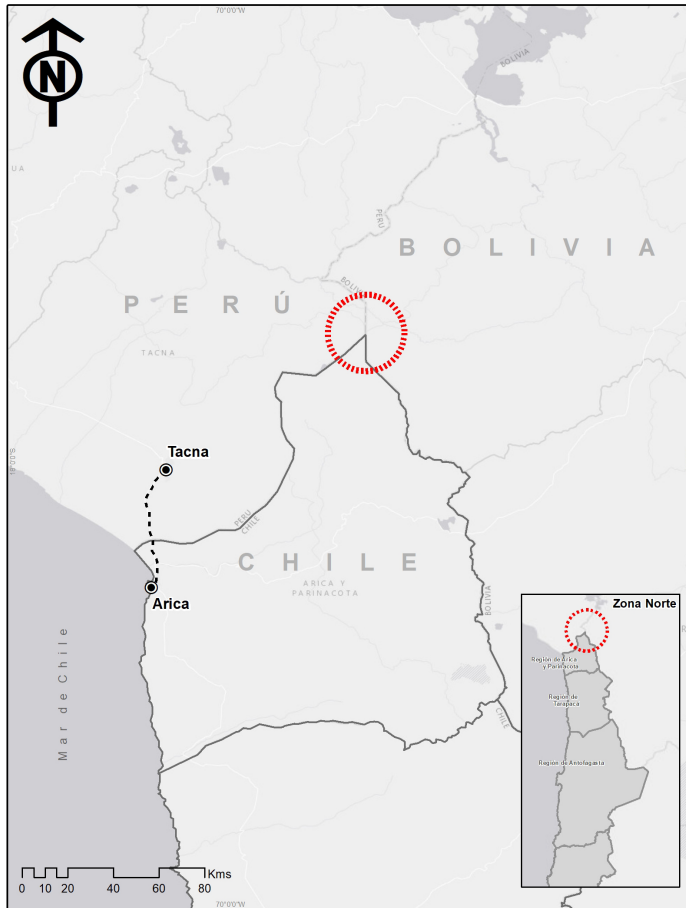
N

70°0'0"W

BOLIVIA

PERÚ

BOLIVIA

PERÚ

TACNA

Tacna

18°0'0"S

PERU
CHILE

CHILE

ARICA Y
PARINACOTA

Arica

Mar de Chile

BOLIVIA
CHILE

Zona Norte

Región de Arica y Parinacota

Región de Tarapacá

Región de Antofagasta

0 10 20 40 60 80 Kms

70°0'0"W